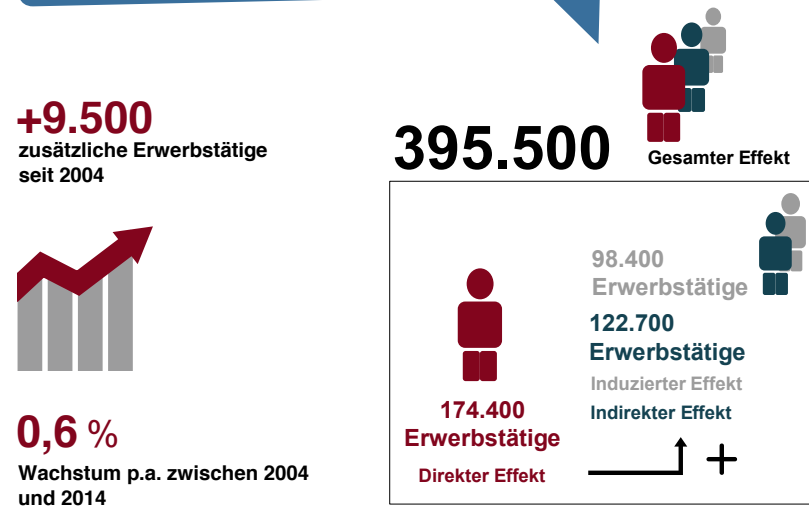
+9.500
zusätzliche Erwerbstätige seit 2004

0,6 %
Wachstum p.a. zwischen 2004 und 2014

395.500
Gesamter Effekt

174.400
Erwerbstätige
Direkter Effekt

98.400
Erwerbstätige

122.700
Erwerbstätige
Induzierter Effekt
Indirekter Effekt

+